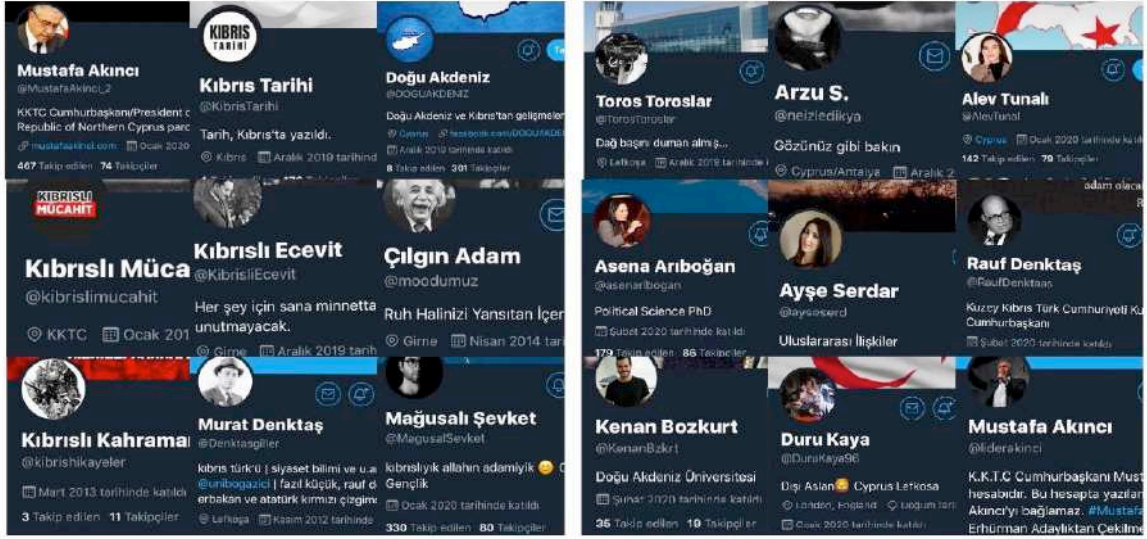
Mustafa Akıncı
@MustafaAkinci_2
KKTC Cumhurbaşkanı/President of Republic of Northern Cyprus parc
mustafaakinci.com Ocak 2020
467 Takip edilen 74 Takipçiler

KIBRIS TARİHİ
Kıbrıs Tarihi
@KibrisTarihi
Tarih, Kıbrıs'ta yazıldı.
Kıbrıs Aralık 2019 tarihinde

Doğu Akdeniz
@DOGUAKDENIZ
Doğu Akdeniz ve Kıbrıs'tan gelişmeler
Cyprus facebook.com/DOGUAKDEN
Aralık 2019 tarihinde katıldı
8 Takip edilen 301 Takipçiler

Toros Toroslar
@TorosToroslar
Dağ başını duman almış...
Lefkoşa Aralık 2019 tarihinde

Arzu S.
@neizledikya
Gözünüz gibi bakın
Cyprus/Antalya Aralık 2

Alev Tunalı
@AlevTunal
Cyprus Ocak 2020 tarihinde katıldı
142 Takip edilen 79 Takipçiler

KIBRISLI MÜCAHİT
Kıbrıslı Müca
@kibrislimucahit
KKTC Ocak 201

Kıbrıslı Ecevit
@KibrisliEcevit
Her şey için sana minnetta unutmayacak.
Girne Aralık 2019 tarih

Çılgın Adam
@moodumuz
Ruh Halinizi Yansıtan İçer
Girne Nisan 2014 tar

Asena Arıboğan
@asenaribogan
Political Science PhD
Şubat 2020 tarihinde katıldı
179 Takip edilen 86 Takipçiler

Ayşe Serdar
@ayseserd
Uluslararası İlişkiler

adam olaca
Rauf Denktaş
@RaufDenktas
Kuzey Kıbrıs Türk Cumhuriyeti Ku Cumhurbaşkanı
Şubat 2020 tarihinde katıldı

Kıbrıslı Kahrama
@kibrishikayeler
Mart 2013 tarihinde katıldı
3 Takip edilen 11 Takipçiler

Murat Denktaş
@Denktasgiller
kıbrıs türk'ü | siyaset bilimi ve u.a @unibogazici | fazıl küçük, rauf d erbakan ve atatürk kırmızı çizgim
Lefkoşa Kasım 2012 tarihinde

Mağusalı Şevket
@MagusalSevket
kıbrıslıyık allahın adamiyik 😊 Gençlik
Ocak 2020 tarihinde katıldı
330 Takip edilen 80 Takipçiler

Kenan Bozkurt
@KenanBzkrt
Doğu Akdeniz Üniversitesi
Şubat 2020 tarihinde katıldı
35 Takip edilen 10 Takipçiler

Duru Kaya
@DuruKaya96
Dişi Aslan😊 Cyprus Lefkoşa
London, England Doğum tar
Ocak 2020 tarihinde katıldı

Mustafa Akıncı
@liderakinci
K.K.T.C Cumhurbaşkanı Must hesabıdır. Bu hesapta yazılan Akıncı'yı bağlamaz. #Mustafa Erhürman Adaylıktan Çekilme